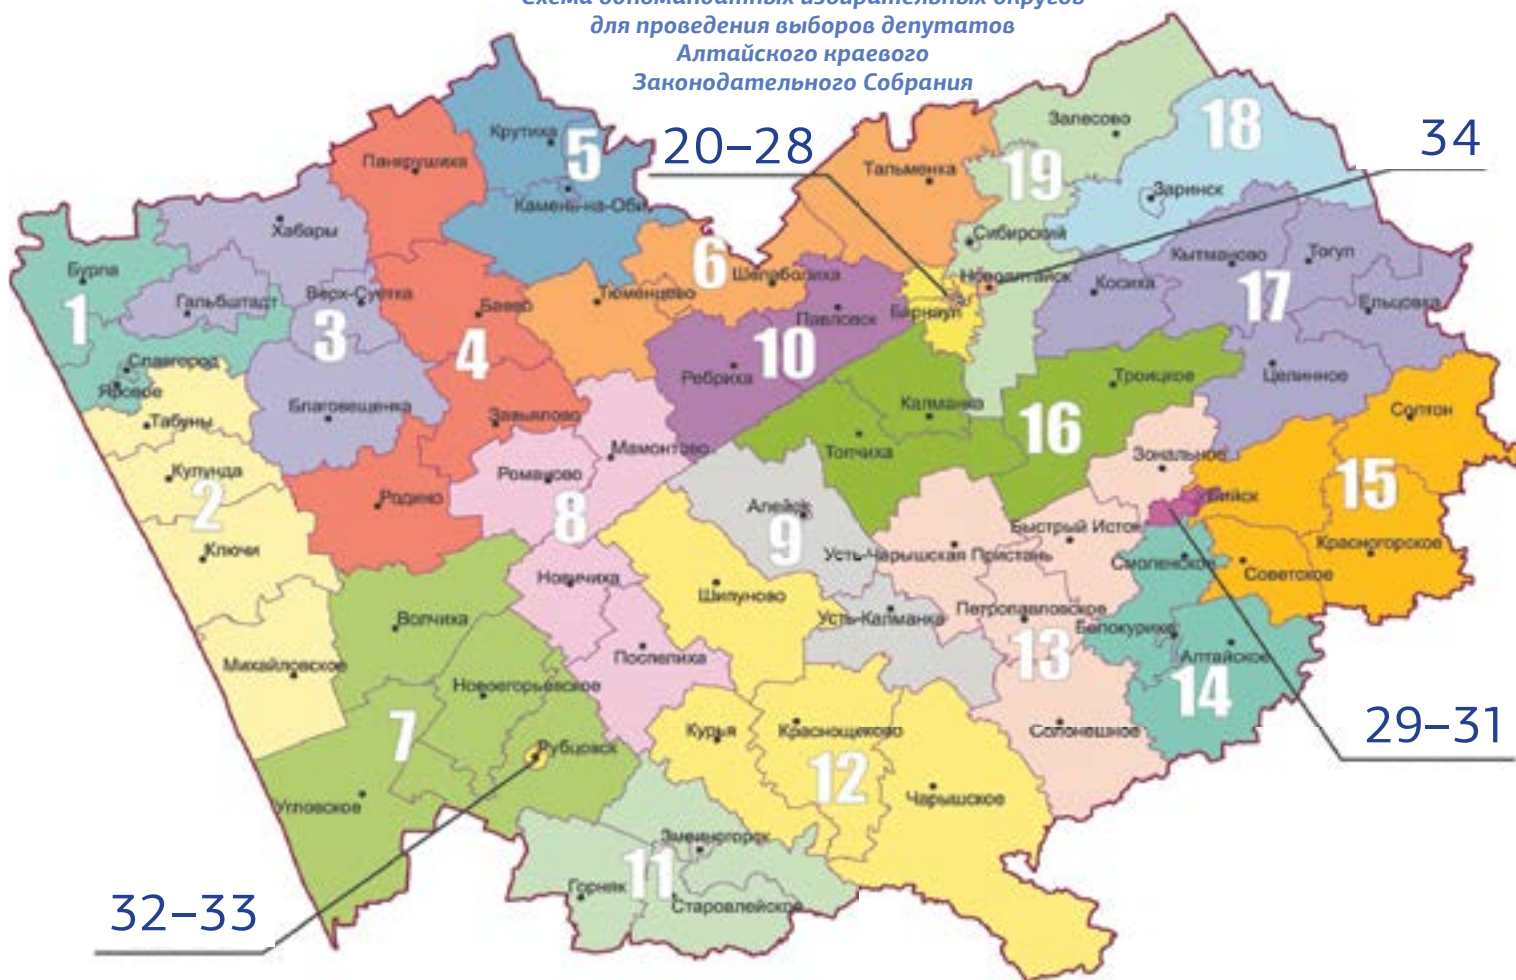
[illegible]
для проведения выборов депутатов
Алтайского краевого
Законодательного Собрания

20–28
34
29–31
32–33

1
Бурла
Славгород
Яровое

2
Табуны
Кулунда
Ключи
Михайловское

3
Хабары
Гальбштадт
Верх-Суетка
Благовещенка

4
Панкрушиха
Баево
Завьялово
Родино

5
Крутиха
Камень-на-Оби

6
Шелаболиха
Тюменцево

7
Волчиха
Новоегорьевское
Рубцовск
Угловское

8
Мамонтово
Романово
Новичиха
Поспелиха

9
Алейск
Усть-Чарышская Пристань
Усть-Калманка

10
Павловск
Ребриха
Барнаул

11
Змеиногорск
Горняк
Староалейское

12
Шипуново
Курья
Краснощеково
Чарышское

13
Быстрый Исток
Петропавловское
Солонешное

14
Смоленское
Белокуриха
Алтайское

15
Солтон
Бийск
Красногорское
Советское

16
Калманка
Топчиха
Троицкое
Зональное

17
Кытманово
Тогул
Косиха
Ельцовка
Целинное

18
Заринск

19
Залесово
Тальменка
Сибирский
Новоалтайск